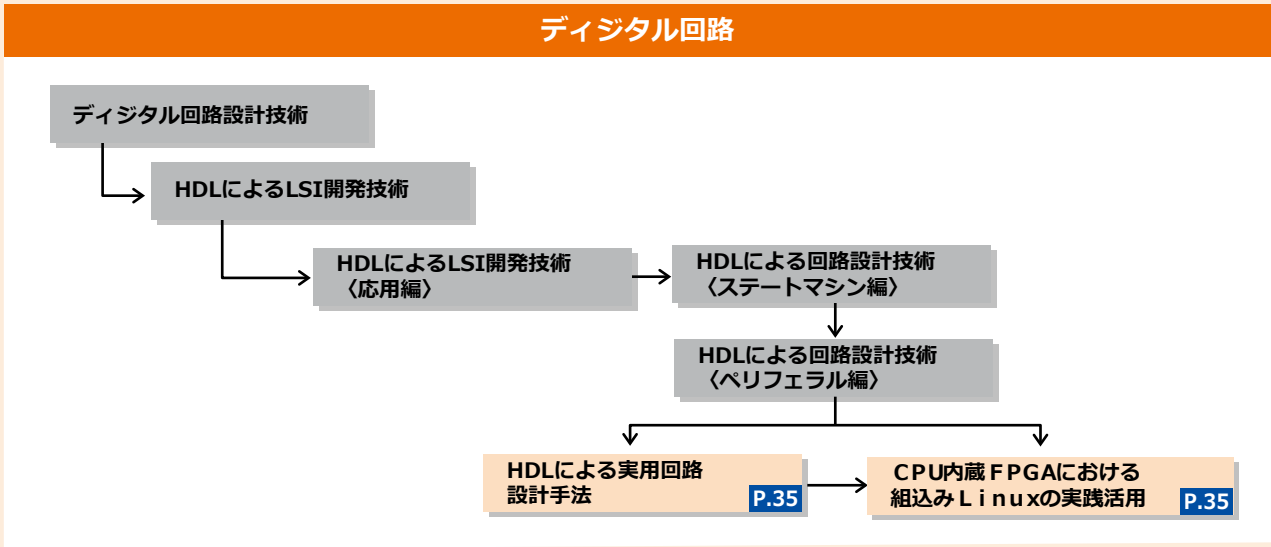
ディジタル回路

ディジタル回路設計技術

HDLによるLSI開発技術

HDLによるLSI開発技術
〈応用編〉

HDLによる回路設計技術
〈ステートマシン編〉

HDLによる回路設計技術
〈ペリフェラル編〉

HDLによる実用回路
設計手法
P.35

CPU内蔵FPGAにおける
組込みLinuxの実践活用
P.35